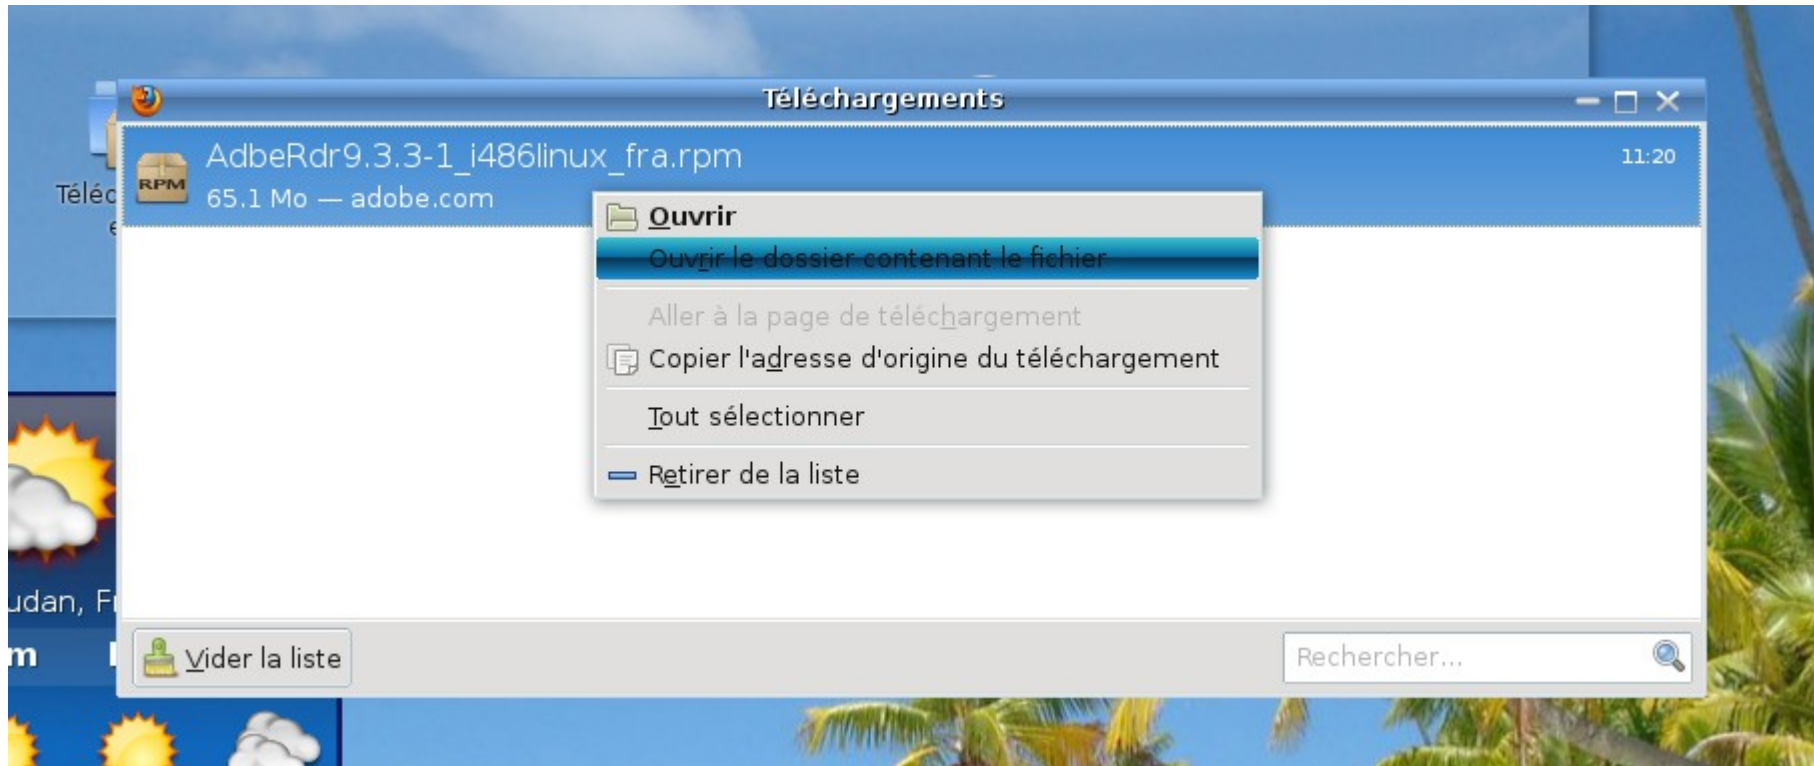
Téléchargements

Téléc

AdbeRdr9.3.3-1_i486linux_fra.rpm
65.1 Mo — adobe.com

11:20

RPM

Ouvrir
Ouvrir le dossier contenant le fichier
Aller à la page de téléchargement
Copier l'adresse d'origine du téléchargement
Tout sélectionner
Retirer de la liste

udan, F

m

Vider la liste

Rechercher...